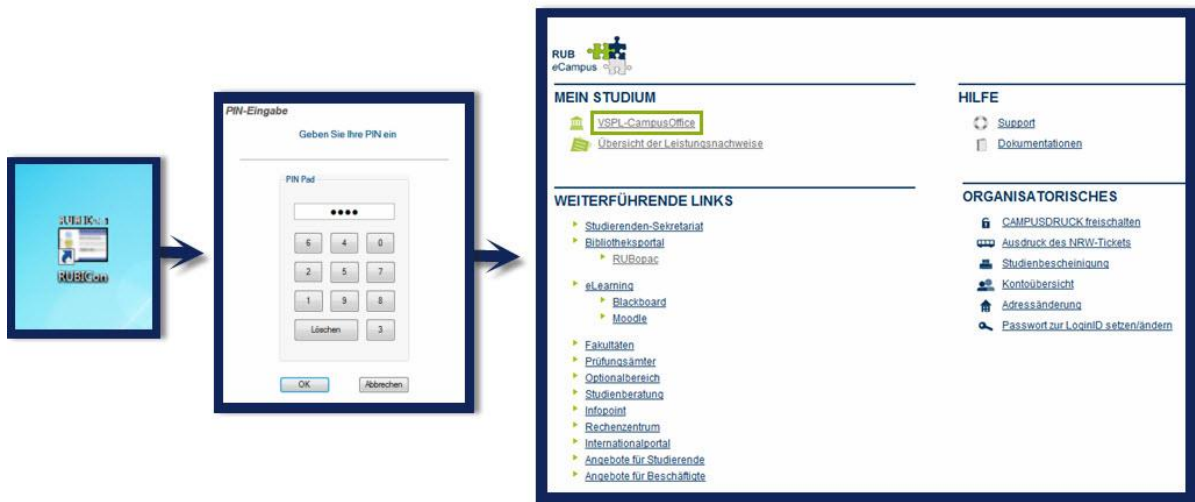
RUBICon

PIN-Eingabe

Geben Sie Ihre PIN ein

PIN Pad

●●●●

6 4 0

2 5 7

1 9 8

Löschen 3

OK Abbrechen

RUB eCampus

MEIN STUDIUM

VSPL-CampusOffice

Übersicht der Leistungsnachweise

WEITERFÜHRENDE LINKS

Studierenden-Sekretariat

Bibliotheksportal

RUBopac

eLearning

Blackboard

Moodle

Fakultäten

Prüfungsämter

Optionalbereich

Studienberatung

Infopoint

Rechenzentrum

Internationalportal

Angebote für Studierende

Angebote für Beschäftigte

HILFE

Support

Dokumentationen

ORGANISATORISCHES

CAMPUSDRUCK freischalten

Ausdruck des NRW-Tickets

Studienbescheinigung

Kontoübersicht

Adressänderung

Passwort zur LoginID setzen/ändern